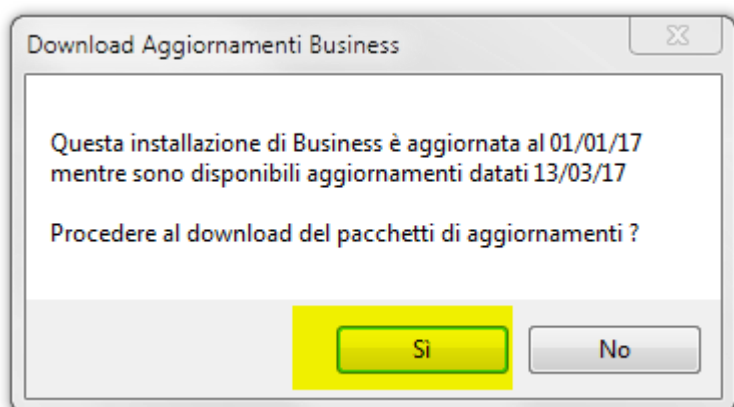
Download Aggiornamenti Business

Questa installazione di Business è aggiornata al 01/01/17 mentre sono disponibili aggiornamenti datati 13/03/17

Procedere al download del pacchetti di aggiornamenti ?

Sì

No